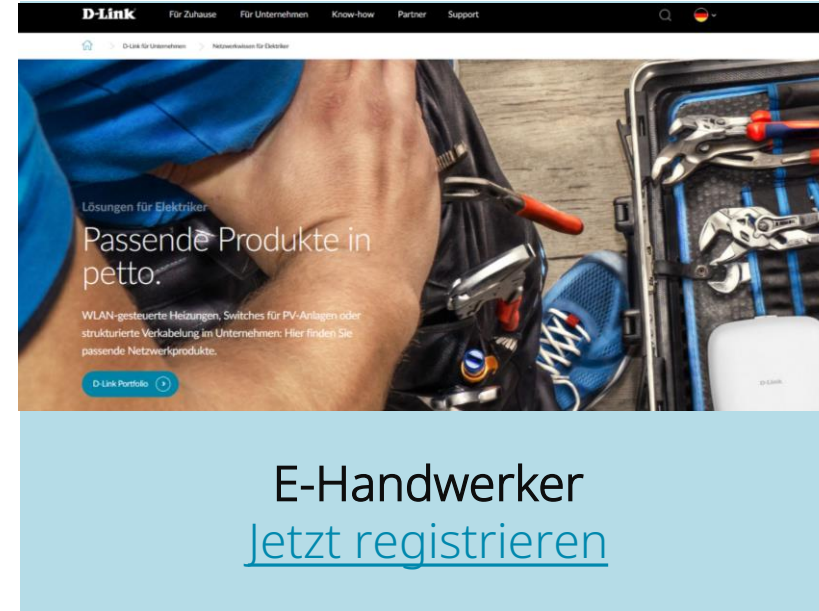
D-Link Für Zuhause Für Unternehmen Know-how Partner Support

D-Link für Unternehmen > Netzwerkwissen für Elektriker

Lösungen für Elektriker

Passende Produkte in petto.

WLAN-gesteuerte Heizungen, Switches für PV-Anlagen oder strukturierte Verkabelung im Unternehmen: Hier finden Sie passende Netzwerkprodukte.

D-Link Portfolio

D-LINK

E-Handwerker
Jetzt registrieren